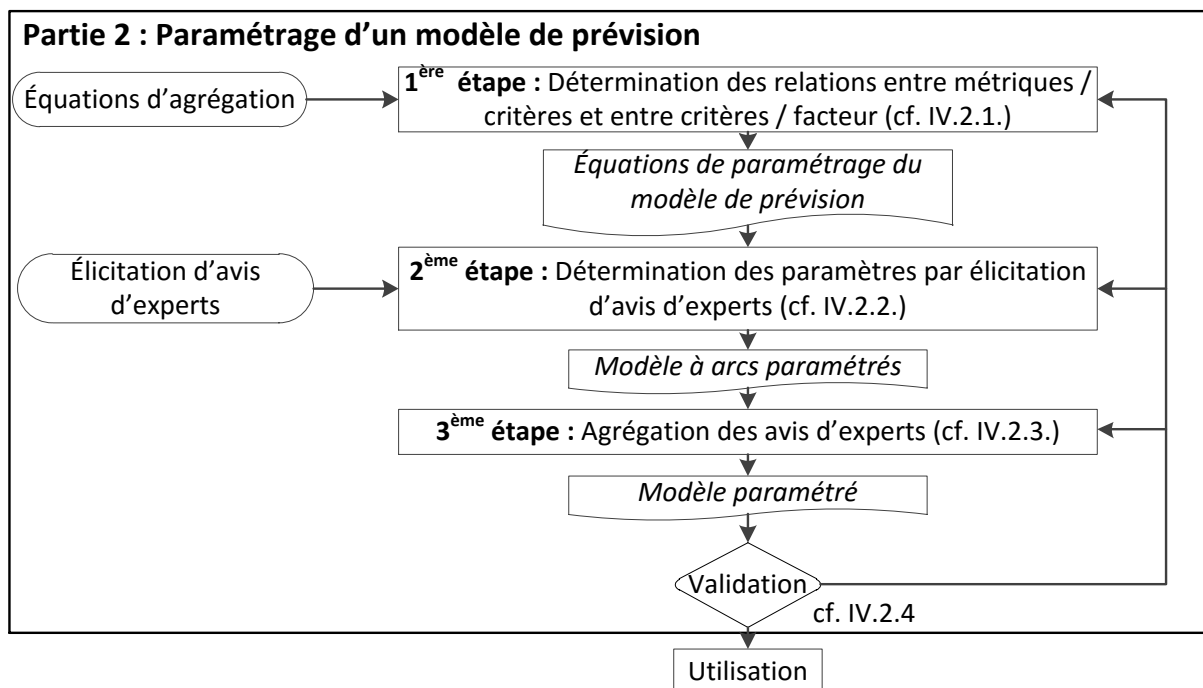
**Partie 2 : Paramétrage d'un modèle de prévision**

Équations d'agrégation

**1$^{\text{ère}}$ étape :** Détermination des relations entre métriques / critères et entre critères / facteur (cf. IV.2.1.)

*Équations de paramétrage du modèle de prévision*

Élicitation d'avis d'experts

**2$^{\text{ème}}$ étape :** Détermination des paramètres par élicitation d'avis d'experts (cf. IV.2.2.)

*Modèle à arcs paramétrés*

**3$^{\text{ème}}$ étape :** Agrégation des avis d'experts (cf. IV.2.3.)

*Modèle paramétré*

Validation

cf. IV.2.4

Utilisation